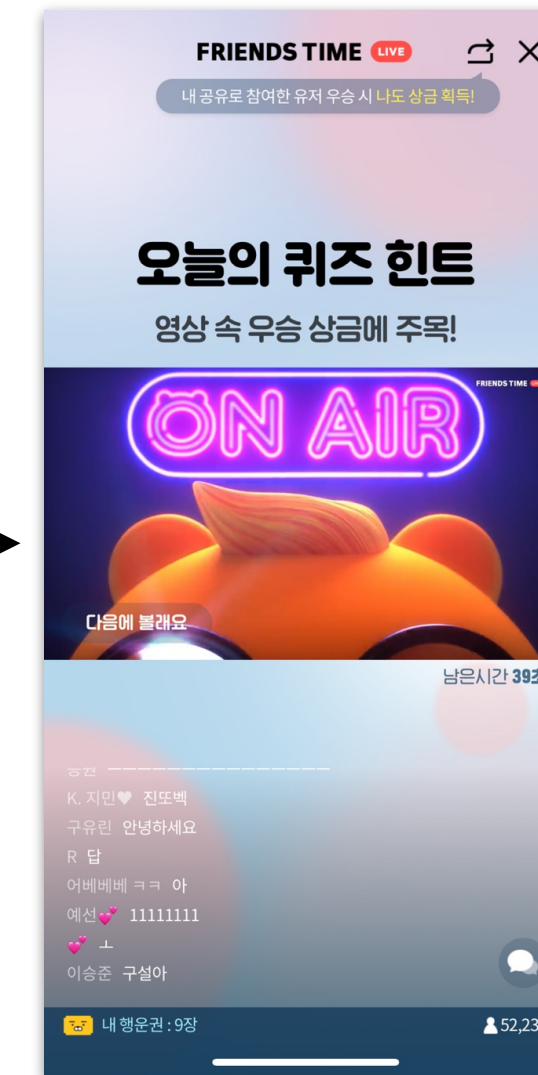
FRIENDS TIME LIVE

내 공유로 참여한 유저 우승 시 나도 상금 획득!

오늘의 퀴즈 힌트

영상 속 우승 상금에 주목!

FRIENDS TIME

ON AIR

다음에 볼래요

남은시간 392

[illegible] ———————————————

K. 지민🤍 진또벡

구유린 안녕하세요

R 답

어베베베 ㅋㅋ 아

예선💞 11111111

💞 ㅗ

이승준 구설아

내 행운권 : 9장

52,23